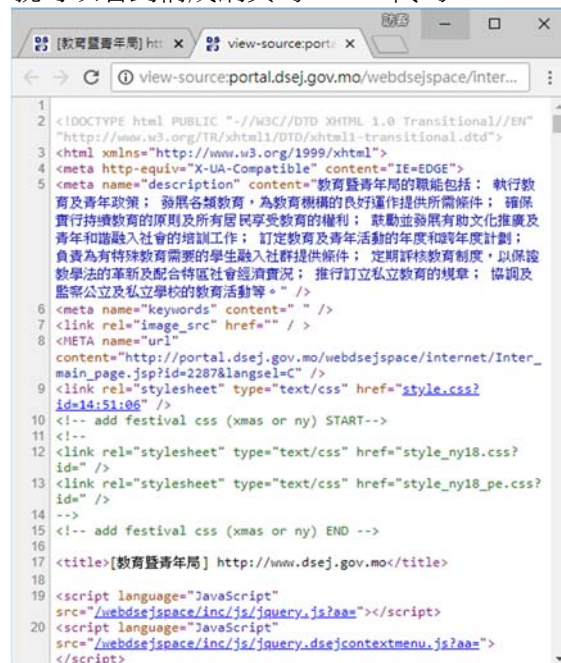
[教育暨青年局] htt ×
view-source:porta ×
view-source:portal.dsej.gov.mo/webdsejspace/inter...

1
2 <!DOCTYPE html PUBLIC "-//W3C//DTD XHTML 1.0 Transitional//EN" "http://www.w3.org/TR/xhtml1/DTD/xhtml1-transitional.dtd">
3 <html xmlns="http://www.w3.org/1999/xhtml">
4 <meta http-equiv="X-UA-Compatible" content="IE=EDGE">
5 <meta name="description" content="教育暨青年局的職能包括： 執行教育及青年政策； 發展各類教育，為教育機構的良好運作提供所需條件； 確保貫行持續教育的原則及所有居民享受教育的權利； 鼓勵並發展有助文化推廣及青年和諧融入社會的培訓工作； 訂定教育及青年活動的年度和跨年度計劃； 負責為有特殊教育需要的學生融入社群提供條件； 定期評核教育制度，以保證教學法的革新及配合特區社會經濟實況； 推行訂立私立教育的規章； 協調及監察公立及私立學校的教育活動等。" />
6 <meta name="keywords" content=" " />
7 <link rel="image_src" href="" / >
8 <META name="url" content="http://portal.dsej.gov.mo/webdsejspace/internet/Inter_main_page.jsp?id=2287&langsel=C" />
9 <link rel="stylesheet" type="text/css" href="style.css?id=14:51:06" />
10 <!-- add festival css (xmas or ny) START-->
11 <!--
12 <link rel="stylesheet" type="text/css" href="style_ny18.css?id=" />
13 <link rel="stylesheet" type="text/css" href="style_ny18_pe.css?id=" />
14 -->
15 <!-- add festival css (xmas or ny) END -->
16
17 <title>[教育暨青年局] http://www.dsej.gov.mo</title>
18
19 <script language="JavaScript" src="/webdsejspace/inc/js/jquery.js?aa="></script>
20 <script language="JavaScript" src="/webdsejspace/inc/js/jquery.dsejcontextmenu.js?aa="></script>